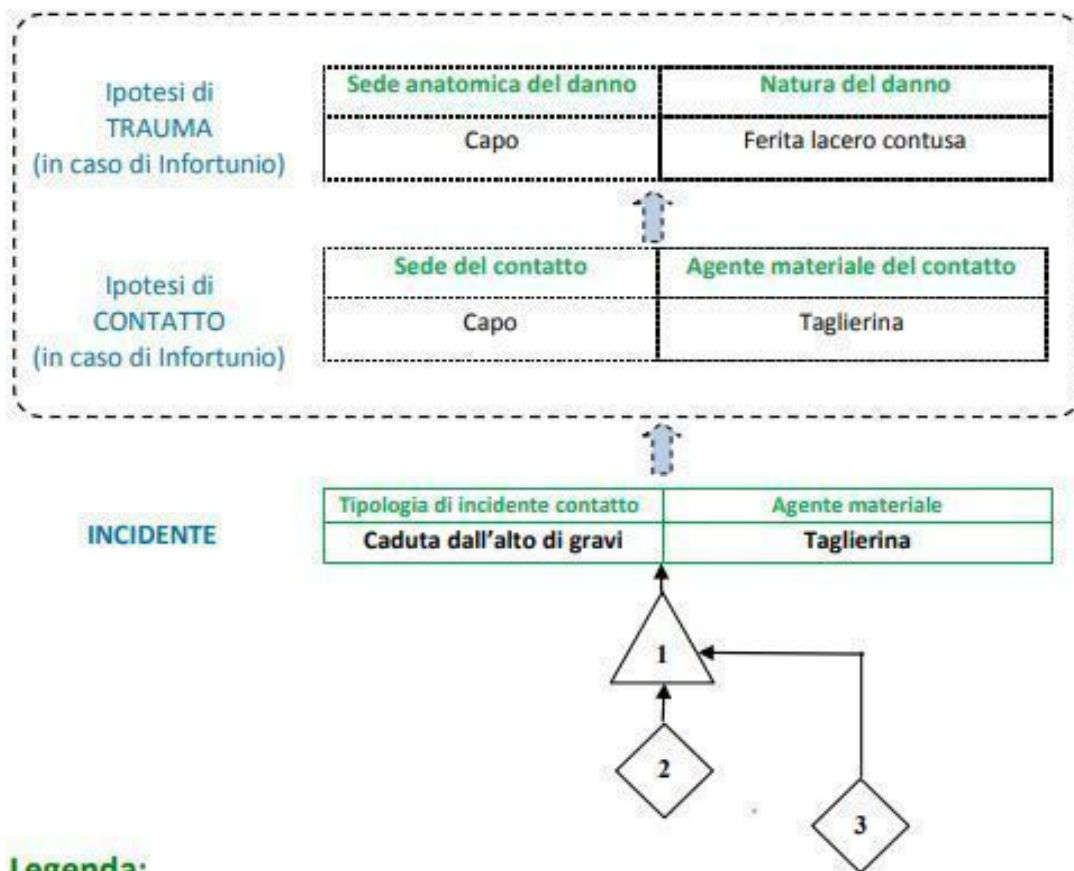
Ipotesi di TRAUMA (in caso di Infortunio)

| Sede anatomica del danno | Natura del danno |
|---|---|
| Capo | Ferita lacero contusa |

Ipotesi di CONTATTO (in caso di Infortunio)

| Sede del contatto | Agente materiale del contatto |
|---|---|
| Capo | Taglierina |

INCIDENTE

| Tipologia di incidente contatto | Agente materiale |
|---|---|
| Caduta dall'alto di gravi | Taglierina |

1

2

3

Legenda: